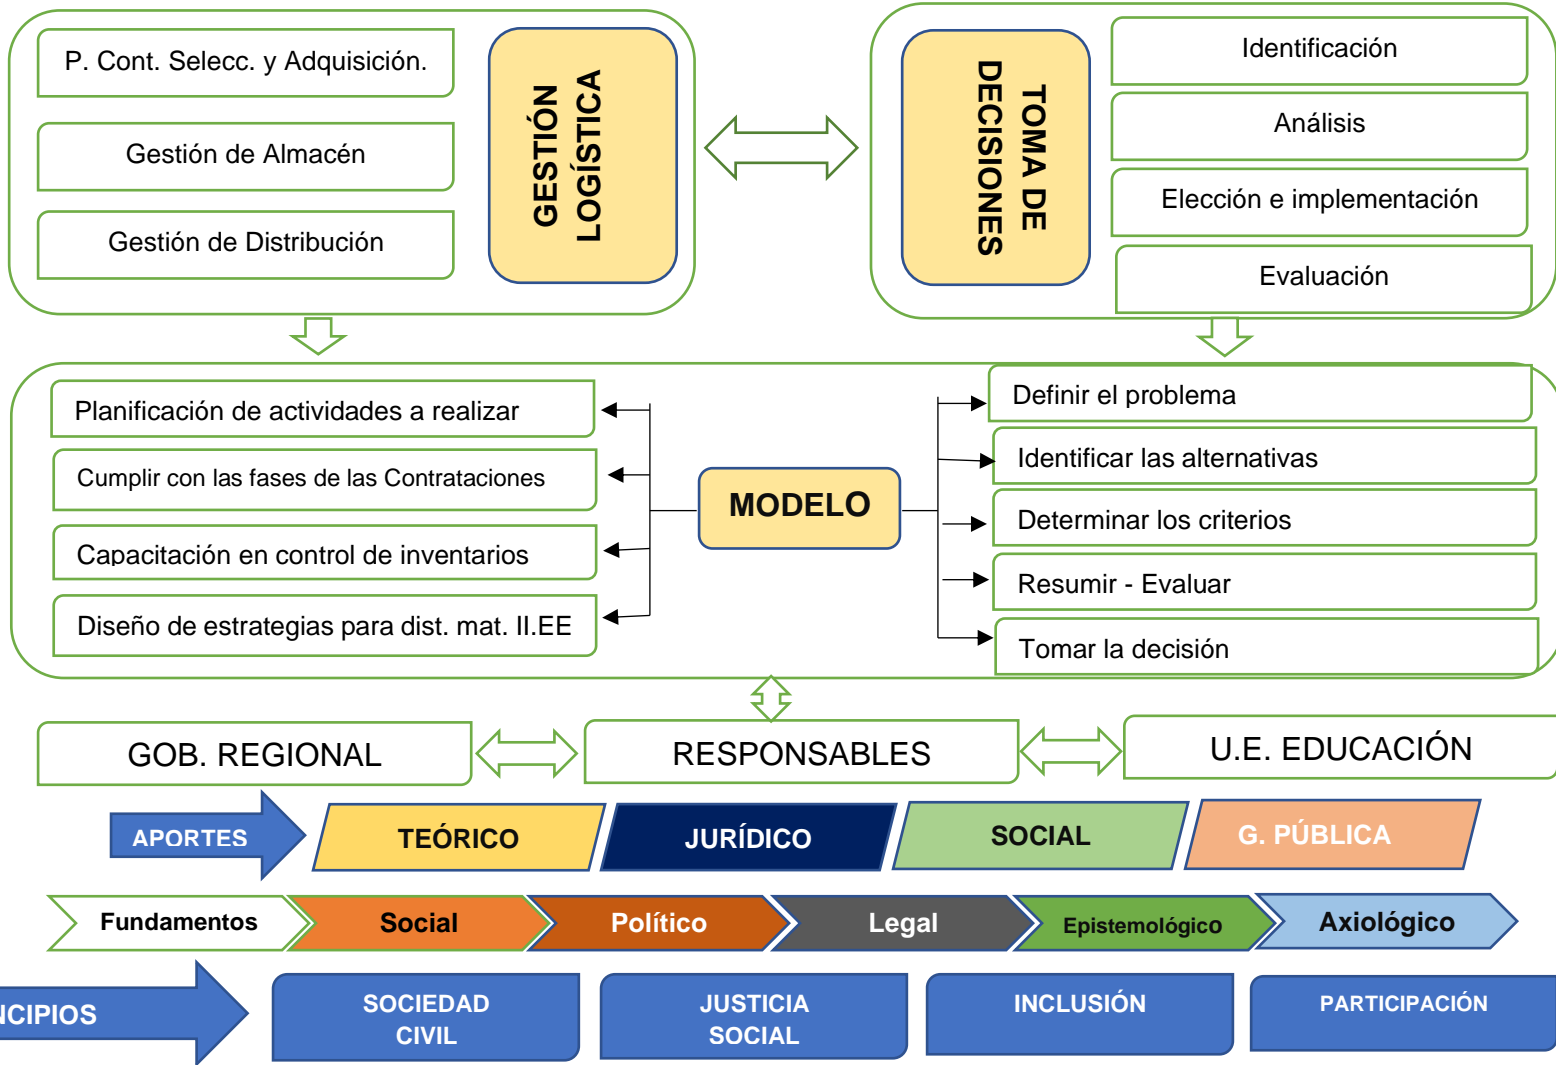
P. Cont. Selecc. y Adquisición.

Gestión de Almacén

Gestión de Distribución

GESTIÓN LOGÍSTICA

TOMA DE DECISIONES

Identificación

Análisis

Elección e implementación

Evaluación

Planificación de actividades a realizar

Cumplir con las fases de las Contrataciones

Capacitación en control de inventarios

Diseño de estrategias para dist. mat. II.EE

MODELO

Definir el problema

Identificar las alternativas

Determinar los criterios

Resumir - Evaluar

Tomar la decisión

GOB. REGIONAL

RESPONSABLES

U.E. EDUCACIÓN

APORTES

TEÓRICO

JURÍDICO

SOCIAL

G. PÚBLICA

Fundamentos

Social

Político

Legal

Epistemológico

Axiológico

ICIPIOS

SOCIEDAD CIVIL

JUSTICIA SOCIAL

INCLUSIÓN

PARTICIPACIÓN